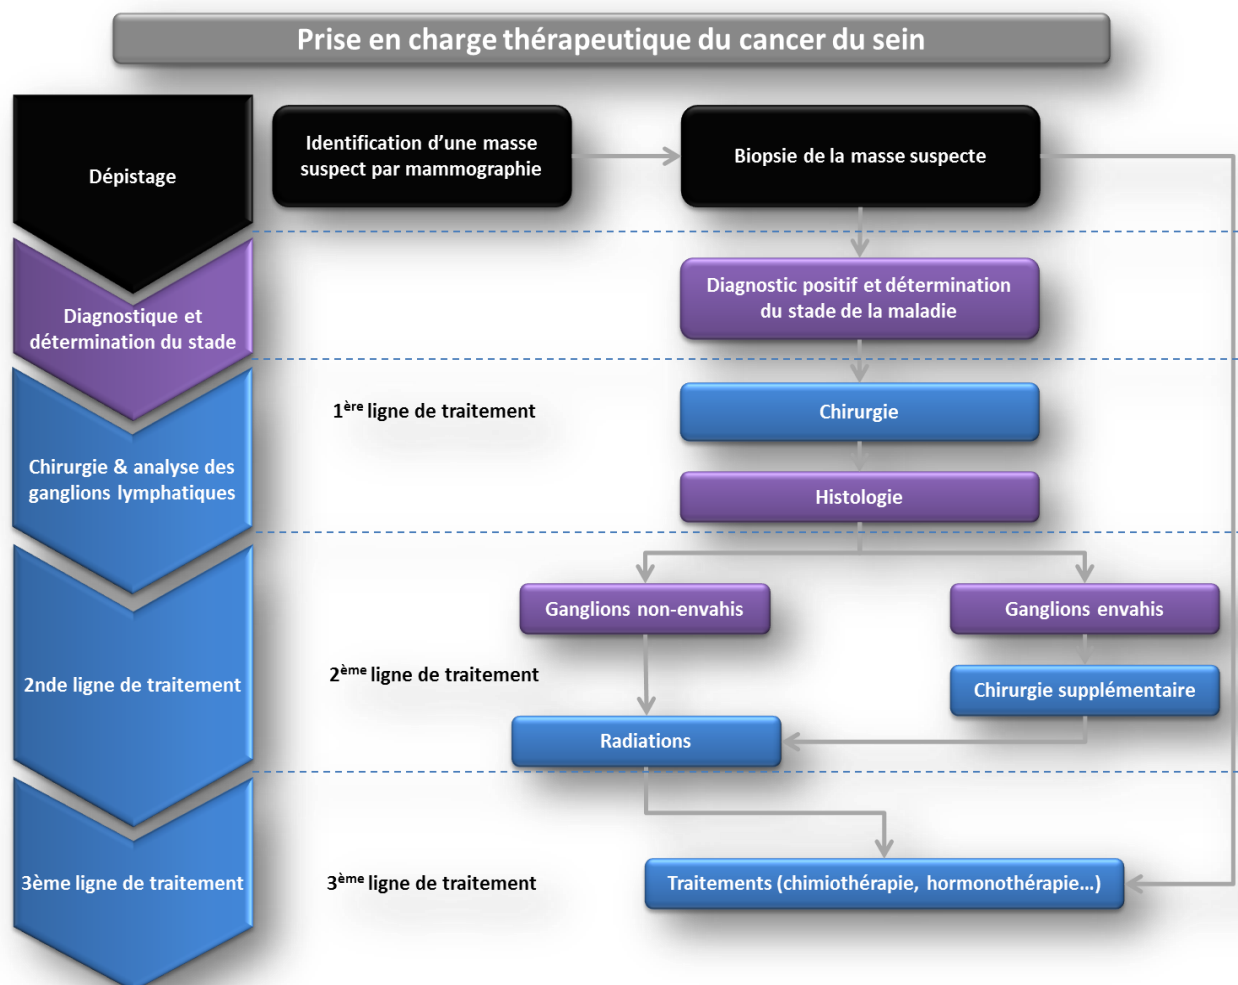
Prise en charge thérapeutique du cancer du sein

Dépistage

Identification d'une masse suspect par mammographie

Biopsie de la masse suspecte

Diagnostique et détermination du stade

Diagnostic positif et détermination du stade de la maladie

Chirurgie & analyse des ganglions lymphatiques

1$^{ère}$ ligne de traitement

Chirurgie

Histologie

Ganglions non-envahis

Ganglions envahis

2nde ligne de traitement

2$^{ème}$ ligne de traitement

Chirurgie supplémentaire

Radiations

3ème ligne de traitement

3$^{ème}$ ligne de traitement

Traitements (chimiothérapie, hormonothérapie...)